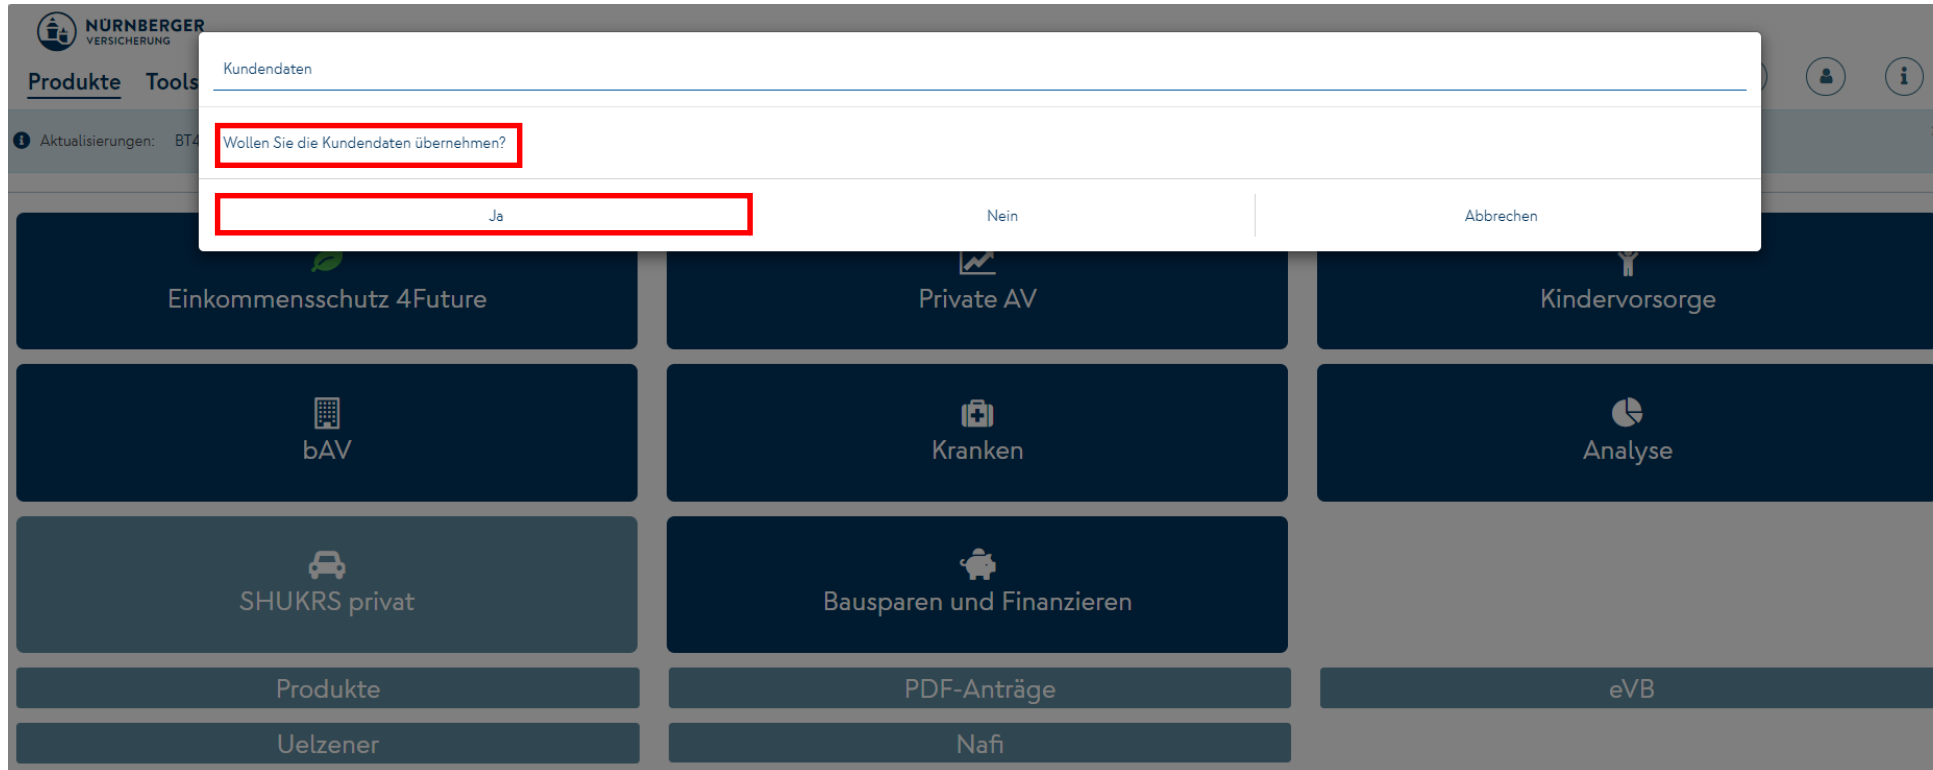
NÜRNBERGER
VERSICHERUNG

Produkte Tools

Aktualisierungen: BT4

Kundendaten

Wollen Sie die Kundendaten übernehmen?

Ja

Nein

Abbrechen

Einkommensschutz 4Future

Private AV

Kindervorsorge

bAV

Kranken

Analyse

SHUKRS privat

Bausparen und Finanzieren

Produkte

PDF-Anträge

eVB

Uelzener

Nafi